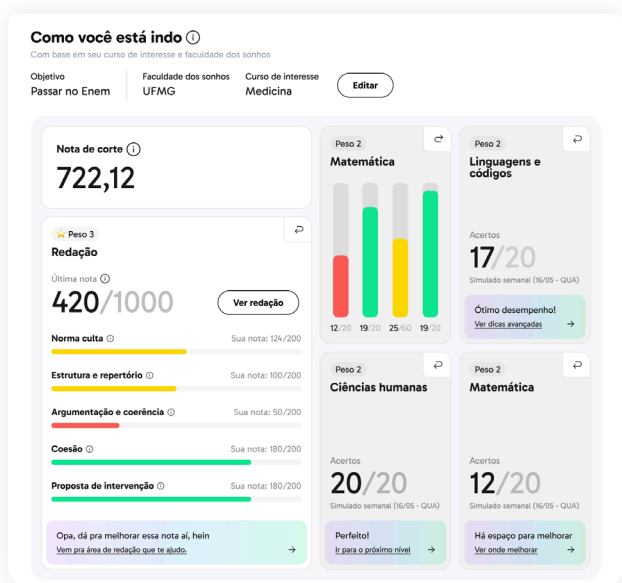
Como você está indo ⓘ
Com base em seu curso de interesse e faculdade dos sonhos

Objetivo
Passar no Enem

Faculdade dos sonhos
UFMG

Curso de interesse
Medicina

Editar

Nota de corte ⓘ
722,12

Peso 3
Redação

Última nota ⓘ
420/1000

Ver redação

Norma culta ⓘ
Sua nota: 124/200

Estrutura e repertório ⓘ
Sua nota: 100/200

Argumentação e coerência ⓘ
Sua nota: 50/200

Coesão ⓘ
Sua nota: 180/200

Proposta de intervenção ⓘ
Sua nota: 180/200

Opa, dá pra melhorar essa nota aí, hein
Vem pra área de redação que te ajudo.

Peso 2
Matemática

12/20 19/20 25/60 19/20

Peso 2
Linguagens e códigos

Acertos
17/20
Simulado semanal (16/05 - QUA)

Ótimo desempenho!
Ver dicas avançadas

Peso 2
Ciências humanas

Acertos
20/20
Simulado semanal (16/05 - QUA)

Perfeito!
Ir para o próximo nível

Peso 2
Matemática

Acertos
12/20
Simulado semanal (16/05 - QUA)

Há espaço para melhorar
Ver onde melhorar